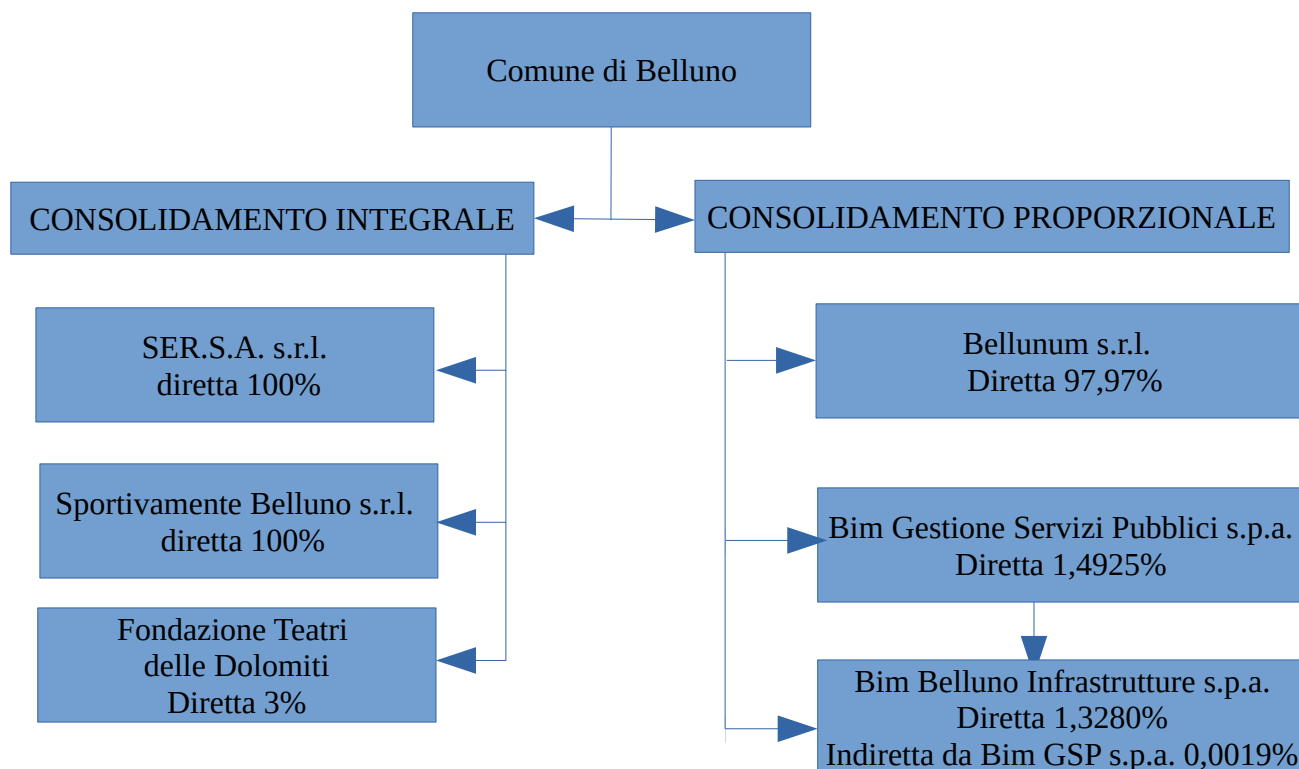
Comune di Belluno

CONSOLIDAMENTO INTEGRALE

CONSOLIDAMENTO PROPORZIONALE

SER.S.A. s.r.l.
diretta 100%

Sportivamente Belluno s.r.l.
diretta 100%

Fondazione Teatri
delle Dolomiti
Diretta 3%

Bellunum s.r.l.
Diretta 97,97%

Bim Gestione Servizi Pubblici s.p.a.
Diretta 1,4925%

Bim Belluno Infrastrutture s.p.a.
Diretta 1,3280%
Indiretta da Bim GSP s.p.a. 0,0019%